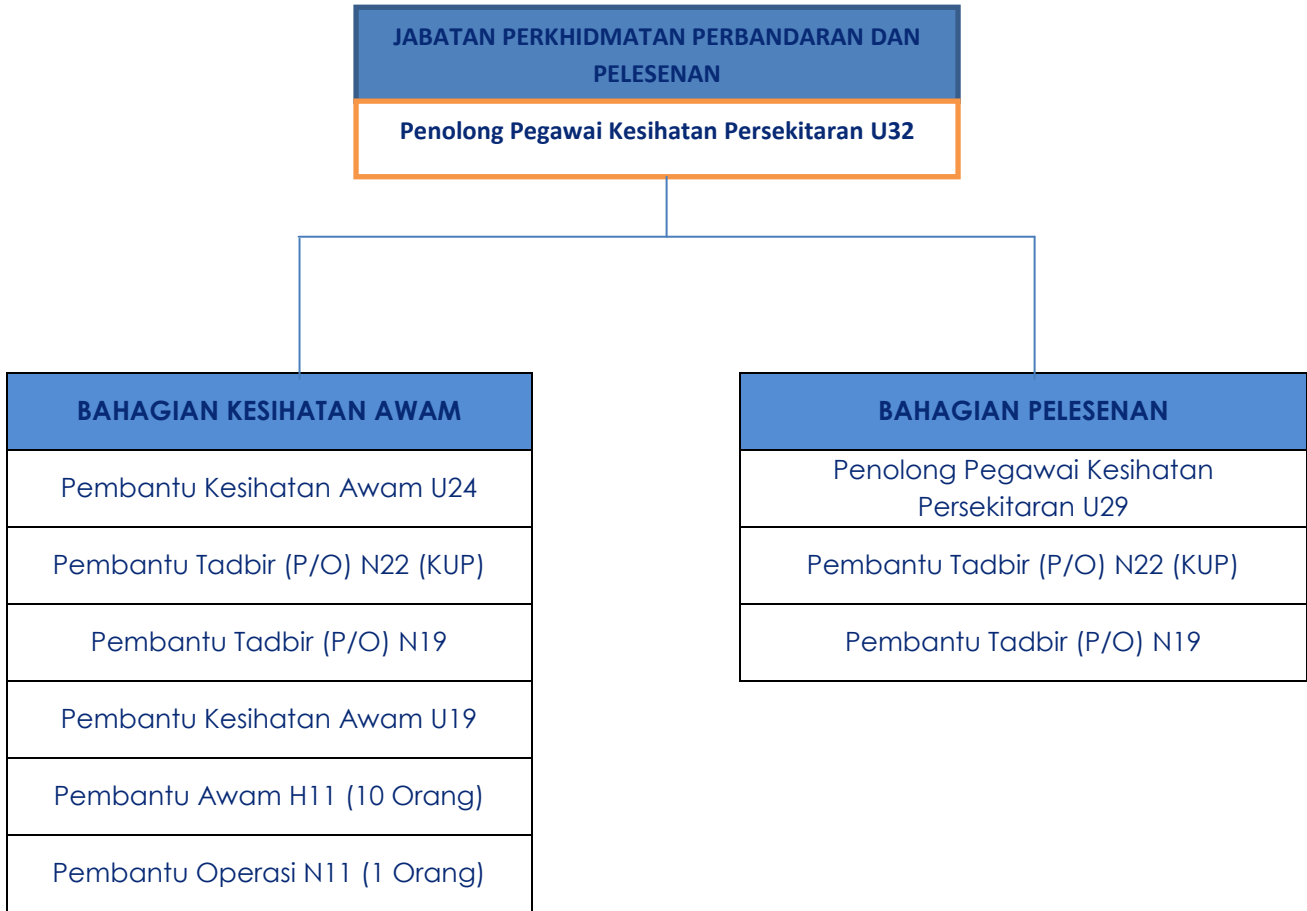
JABATAN PERKHIDMATAN PERBANDARAN DAN PELESENAN

Penolong Pegawai Kesihatan Persekitaran U32

BAHAGIAN KESIHATAN AWAM

Pembantu Kesihatan Awam U24

Pembantu Tadbir (P/O) N22 (KUP)

Pembantu Tadbir (P/O) N19

Pembantu Kesihatan Awam U19

Pembantu Awam H11 (10 Orang)

Pembantu Operasi N11 (1 Orang)

BAHAGIAN PELESENAN

Penolong Pegawai Kesihatan Persekitaran U29

Pembantu Tadbir (P/O) N22 (KUP)

Pembantu Tadbir (P/O) N19